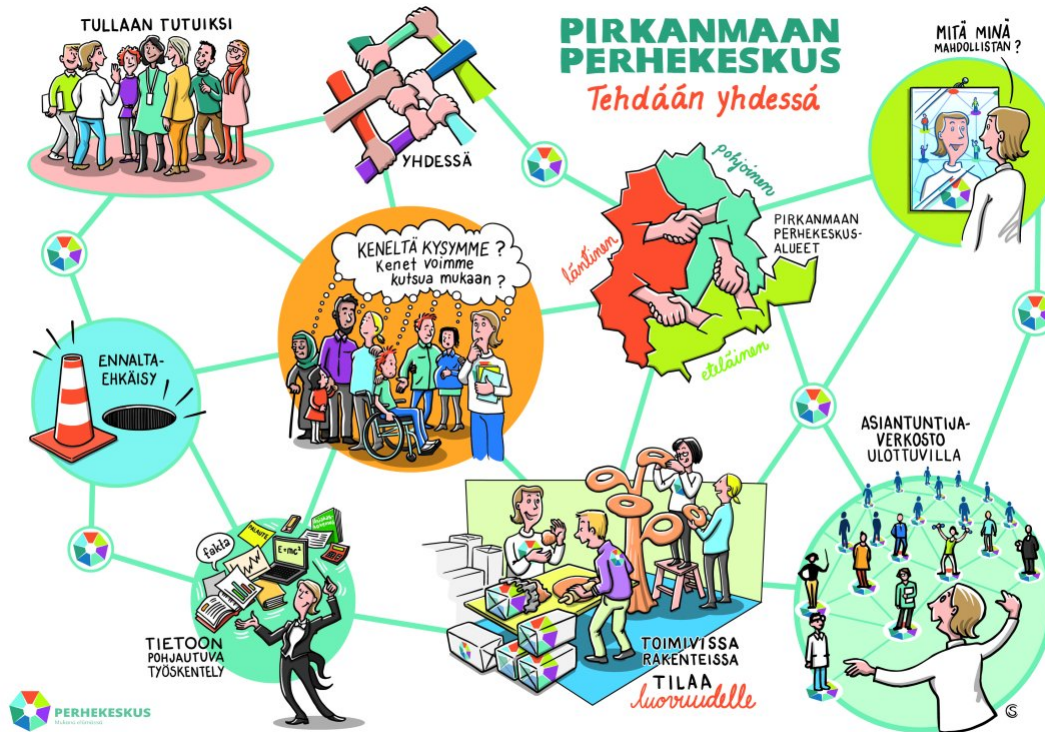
PIRKANMAAN PERHEKESKUS
Tehdään yhdessä

TULLAAN TUTUIKSI

YHDESSÄ

MITÄ MINÄ MAHDOLLISTAN?

pohjoinen

läntinen

PIRKANMAAN PERHEKESKUS-ALUEET

eteläinen

KENELTÄ KYSYMME? Kenet voimme kutsua mukaan?

ENNALTA-EHKÄISY

ASIANTUNTIJA-VERKOSTO ULOTTUVILLA

fakta

$E=mc^2$

TIETOON POHJAUTUVA TYÖSKENTELY

TOIMIVISSA RAKENTEISSA

TILAA luovuudelle

PERHEKESKUS
Mukana elämässä